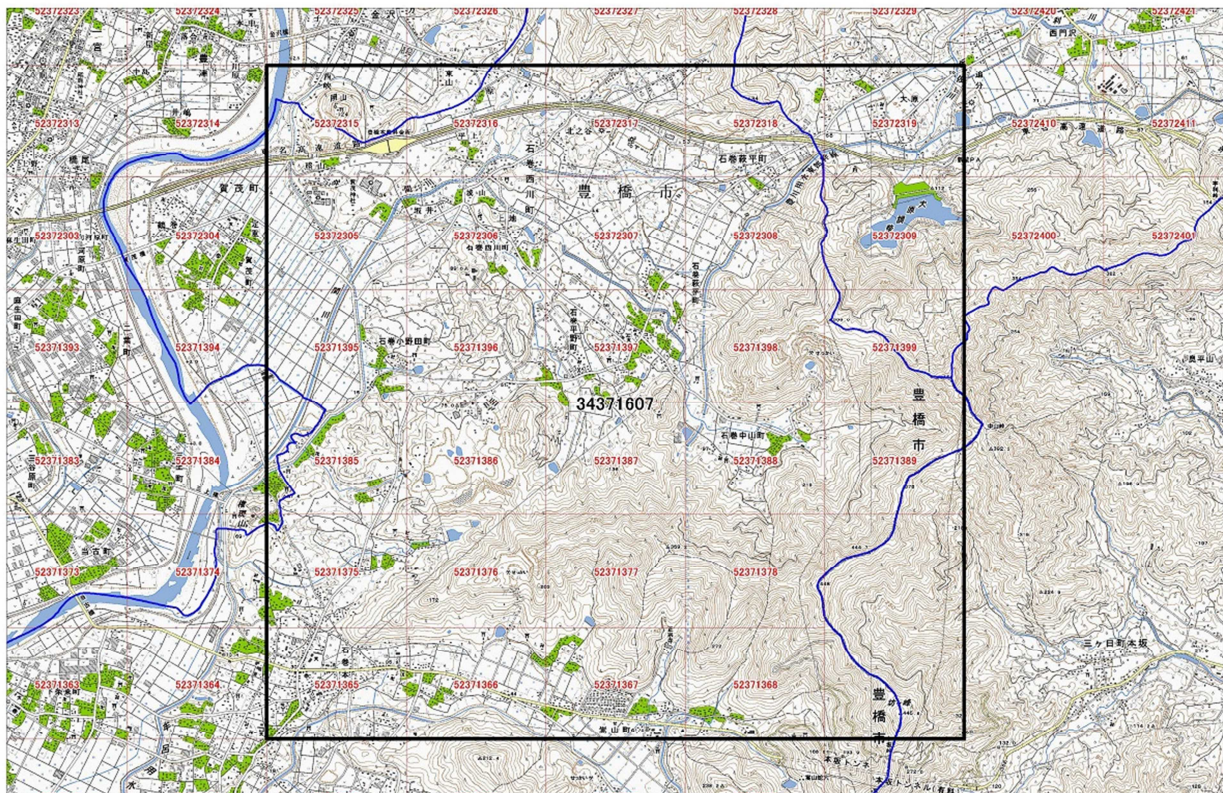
52372323
52372324
52372325
52372326
52372327
52372328
52372329
52372420
52372421
52372313
52372314
52372315
52372316
52372317
52372318
52372319
52372410
52372411
豊橋市
賀茂町
石巻西川町
石巻萩平町
52372303
52372304
52372305
52372306
52372307
52372308
52372309
52372400
52372401
52371393
52371394
52371395
52371396
52371397
52371398
52371399
石巻小野田町
石巻平野町
34371607
豊橋市
52371383
52371384
52371385
52371386
52371387
52371388
52371389
石巻中山町
52371373
52371374
52371375
52371376
52371377
52371378
52371363
52371364
52371365
52371366
52371367
52371368
三ヶ日町本坂
豊橋市
嵩山町
本坂トンネル